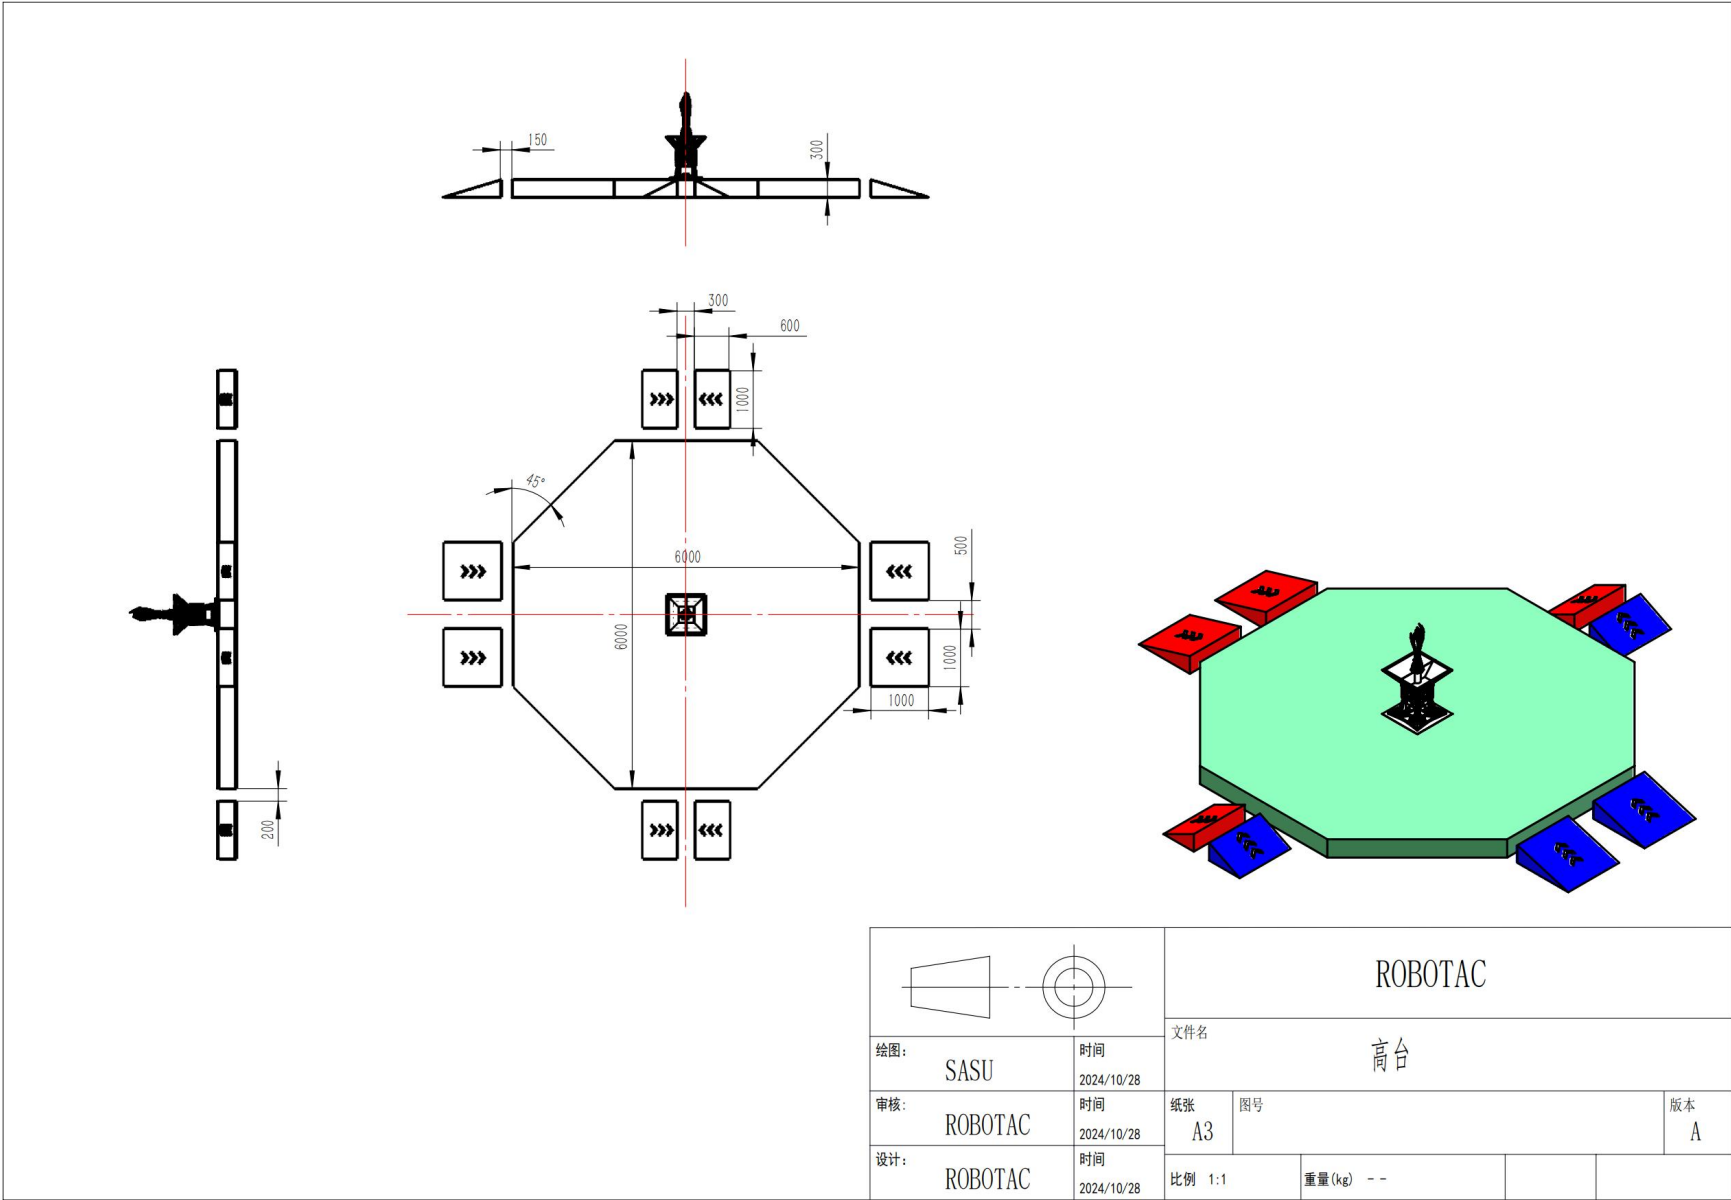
150
300

300
600
1000
45°
6000
500
6000
1000
1000

200

ROBOTAC

文件名
高台

| 绘图: SASU | 时间 2024/10/28 |
|---|---|
| 审核: ROBOTAC | 时间 2024/10/28 |
| 设计: ROBOTAC | 时间 2024/10/28 |

纸张 A3
图号
版本 A
比例 1:1
重量(kg) --